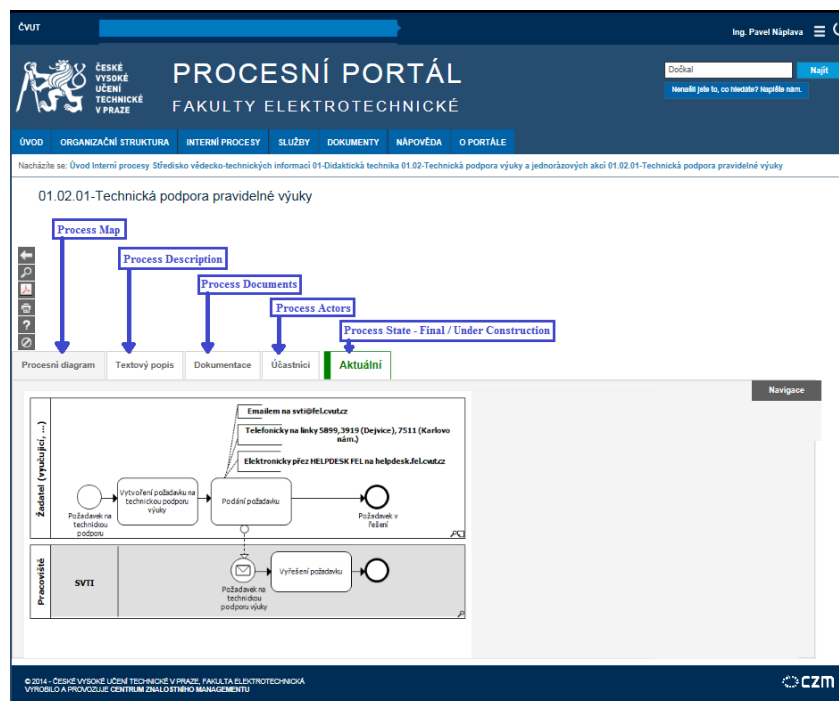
ČVUT

Ing. Pavel Náplava

ČESKÉ VYSOKÉ UČENÍ TECHNICKÉ V PRAZE

PROCESNÍ PORTÁL
FAKULTY ELEKTROTECHNICKÉ

Dočkal
Najít
Nenašli jste to, co hledáte? Napište nám.

ÚVOD | ORGANIZAČNÍ STRUKTURA | INTERNÍ PROCESY | SLUŽBY | DOKUMENTY | NÁPOVĚDA | O PORTÁLE

Nacházíte se: Úvod Interní procesy Středisko vědecko-technických informací 01-Didaktická technika 01.02-Technická podpora výuky a jednorázových akcí 01.02.01-Technická podpora pravidelné výuky

01.02.01-Technická podpora pravidelné výuky

Process Map
Process Description
Process Documents
Process Actors
Process State - Final / Under Construction

Procesní diagram | Textový popis | Dokumentace | Účastníci | Aktuální

Navigace

Žadatel (vyučující, ...)
Emailem na svti@fel.cvut.cz
Telefonicky na linky 5899,3919 (Dejvice), 7511 (Karlovo nám.)
Elektronicky přez HELPDESK FEL na helpdesk.fel.cvut.cz
Požadavek na technickou podporu
Vytvoření požadavku na technickou podporu výuky
Podání požadavku
Požadavek v řešení

Pracoviště
SVTI
Požadavek na technickou podporu výuky
Vyřešení požadavku

© 2014 - ČESKÉ VYSOKÉ UČENÍ TECHNICKÉ V PRAZE, FAKULTA ELEKTROTECHNICKÁ
VYROBILO A PROVOZUJE CENTRUM ZNALOSTNÍHO MANAGEMENTU
czm